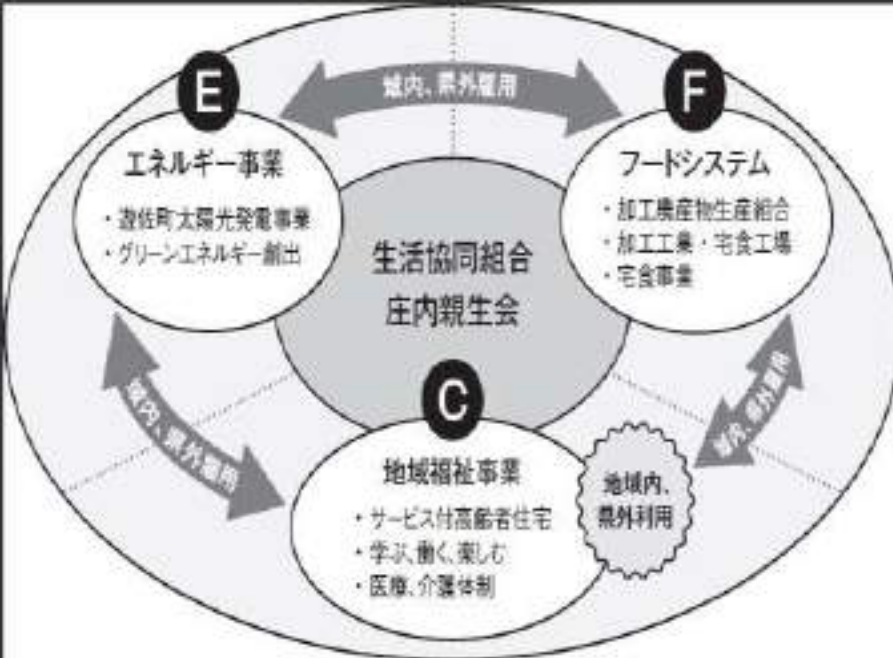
E

域内、県外雇用

F

エネルギー事業

・遊佐町太陽光発電事業
・グリーンエネルギー創出

生活協同組合
庄内親生会

フードシステム

・加工農産物生産組合
・加工工業・宅食工場
・宅食事業

域内、県外雇用

C

域内、県外雇用

地域福祉事業

・サービス付高齢者住宅
・学ぶ、働く、楽しむ
・医療、介護体制

地域内、県外利用